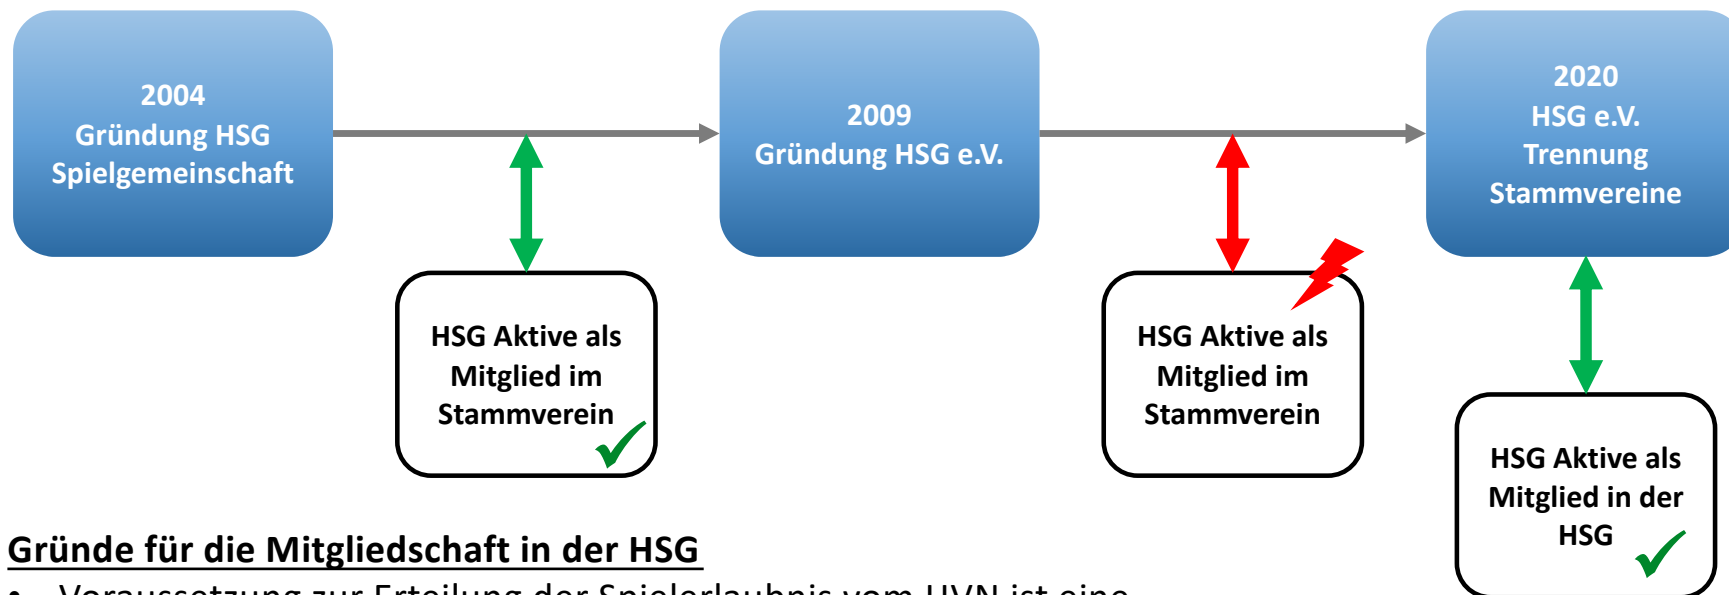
2004
Gründung HSG
Spielgemeinschaft

2009
Gründung HSG e.V.

2020
HSG e.V.
Trennung
Stammvereine

HSG Aktive als Mitglied im Stammverein

HSG Aktive als Mitglied im Stammverein

HSG Aktive als Mitglied in der HSG

Gründe für die Mitgliedschaft in der HSG

• Voraussetzung zur Erteilung der Spielerlaubnis vom HVN ist eine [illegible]